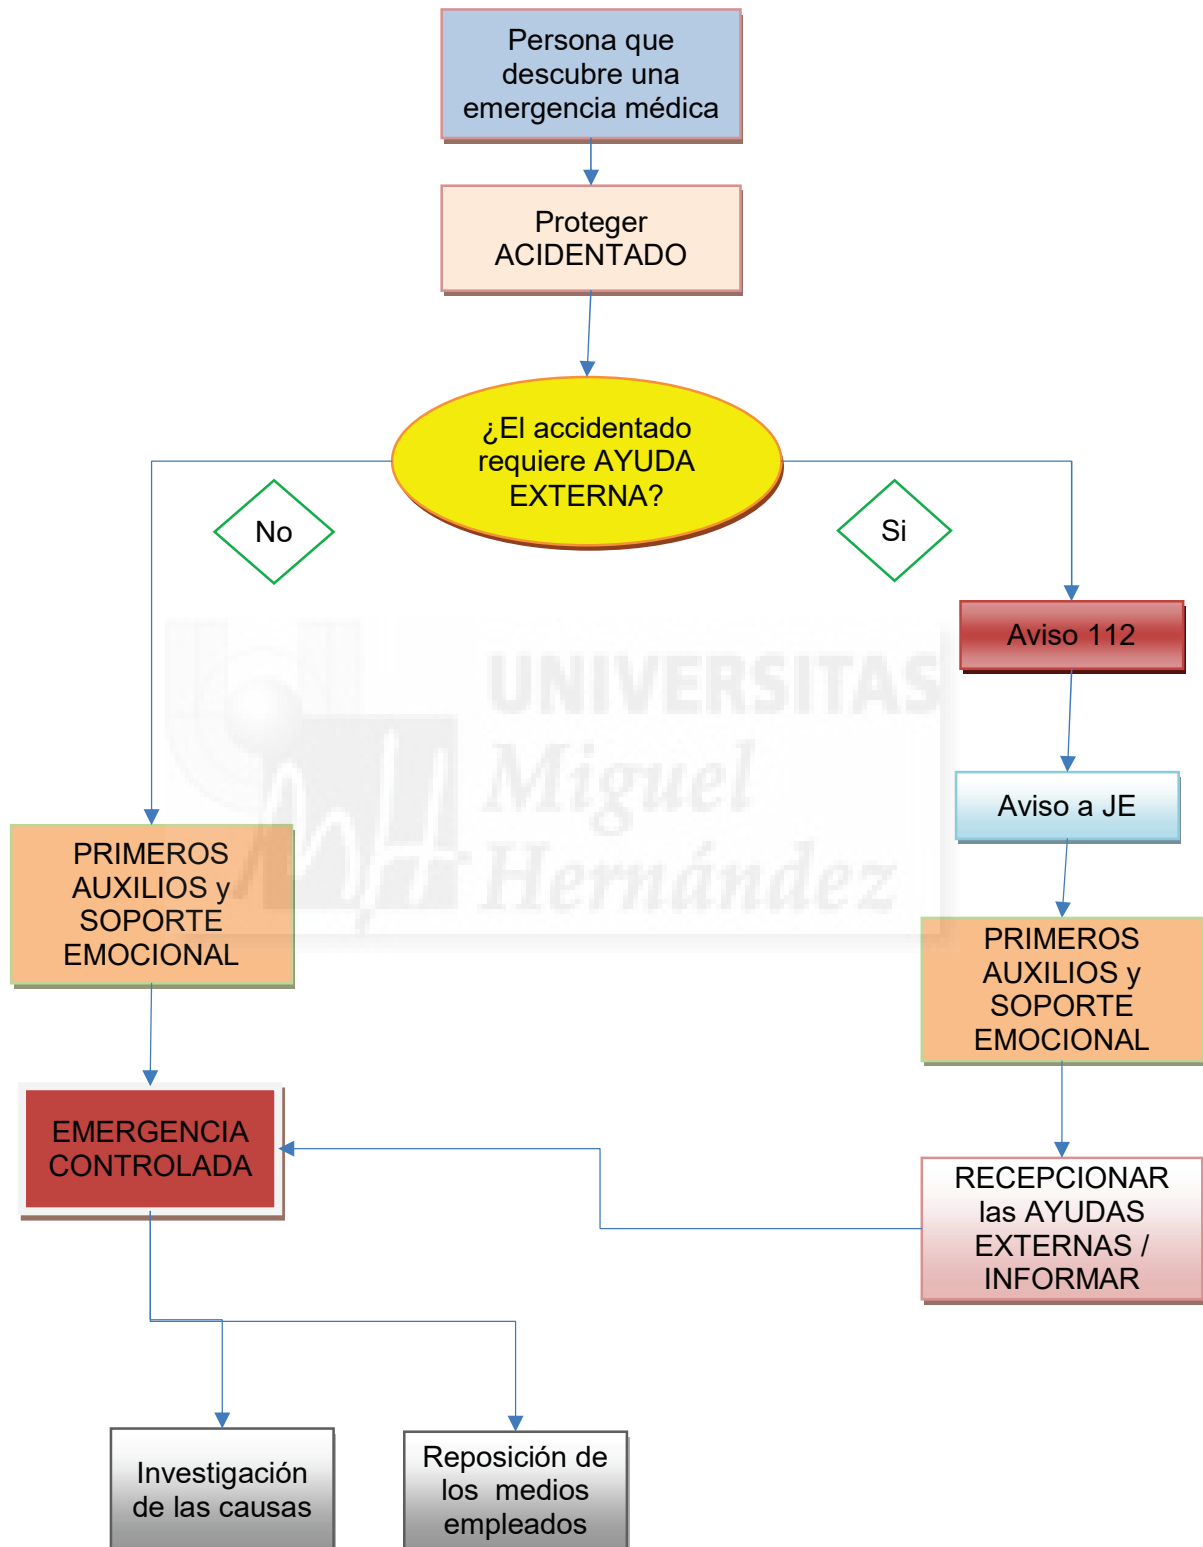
Persona que descubre una emergencia médica

Proteger ACIDENTADO

¿El accidentado requiere AYUDA EXTERNA?

No

Si

Aviso 112

Aviso a JE

UNIVERSITAS Miguel Hernández

PRIMEROS AUXILIOS y SOPORTE EMOCIONAL

PRIMEROS AUXILIOS y SOPORTE EMOCIONAL

EMERGENCIA CONTROLADA

RECEPCIONAR las AYUDAS EXTERNAS / INFORMAR

Investigación de las causas

Reposición de los medios empleados